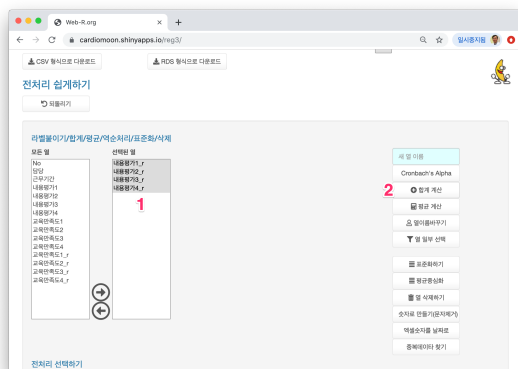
Web-R.org
cardiomoon.shinyapps.io/reg3/
일시중지됨

CSV 형식으로 다운로드
RDS 형식으로 다운로드

전처리 쉽게하기

되돌리기

라벨붙이기/합계/평균/역순처리/표준화/삭제

모든 열
No
담당
근무기간
내용평가1
내용평가2
내용평가3
내용평가4
교육만족도1
교육만족도2
교육만족도3
교육만족도4
교육만족도1_r
교육만족도2_r
교육만족도3_r
교육만족도4_r

선택된 열
내용평가1_r
내용평가2_r
내용평가3_r
내용평가4_r

1

새 열 이름
Cronbach's Alpha
2
합계 계산
평균 계산
열이름바꾸기
열 일부 선택
표준화하기
평균중심화
열 삭제하기
숫자로 만들기(문자제거)
역불순자를 날짜로
중복데이타 찾기

전처리 선택하기